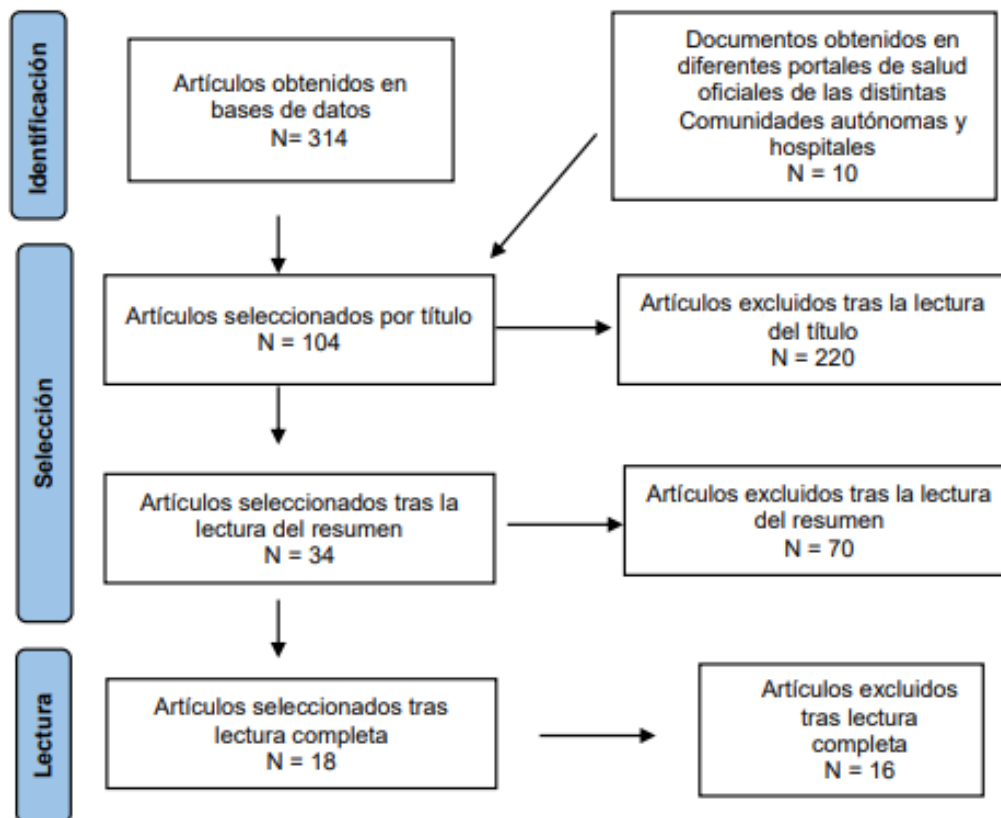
Identificación

Artículos obtenidos en bases de datos
N= 314

Documentos obtenidos en diferentes portales de salud oficiales de las distintas Comunidades autónomas y hospitales
N = 10

Selección

Artículos seleccionados por título
N = 104

Artículos excluidos tras la lectura del título
N = 220

Artículos seleccionados tras la lectura del resumen
N = 34

Artículos excluidos tras la lectura del resumen
N = 70

Lectura

Artículos seleccionados tras lectura completa
N = 18

Artículos excluidos tras lectura completa
N = 16